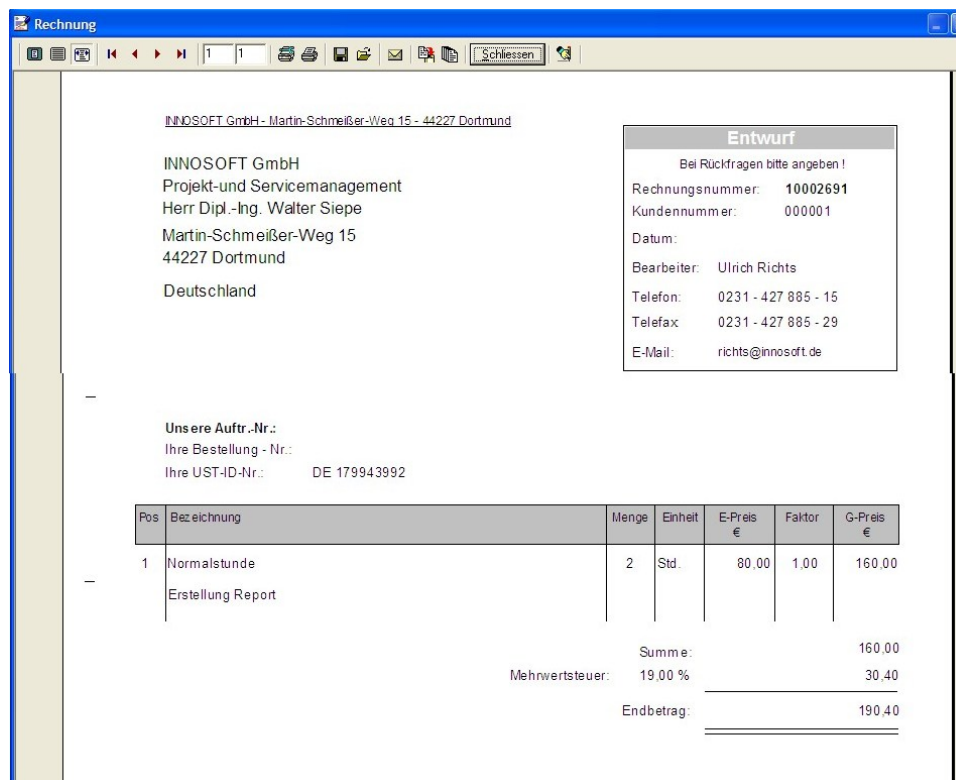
Rechnung

1 1 Schliessen

INNOSOFT GmbH - Martin-Schmeißer-Weg 15 - 44227 Dortmund

INNOSOFT GmbH
Projekt-und Servicemanagement
Herr Dipl.-Ing. Walter Siepe
Martin-Schmeißer-Weg 15
44227 Dortmund

Deutschland

Entwurf
Bei Rückfragen bitte angeben !
Rechnungsnummer: 10002691
Kundennummer: 000001
Datum:
Bearbeiter: Ulrich Richts
Telefon: 0231 - 427 885 - 15
Telefax: 0231 - 427 885 - 29
E-Mail: richts@innosoft.de

Unsere Auftr.-Nr.:
Ihre Bestellung - Nr.:
Ihre UST-ID-Nr.: DE 179943992

| Pos | Bezeichnung | Menge | Einheit | E-Preis € | Faktor | G-Preis € |
|---|---|---|---|---|---|---|
| 1 | Normalstunde<br>Erstellung Report | 2 | Std. | 80,00 | 1,00 | 160,00 |

Summe: 160,00
Mehrwertsteuer: 19,00 % 30,40
Endbetrag: 190,40